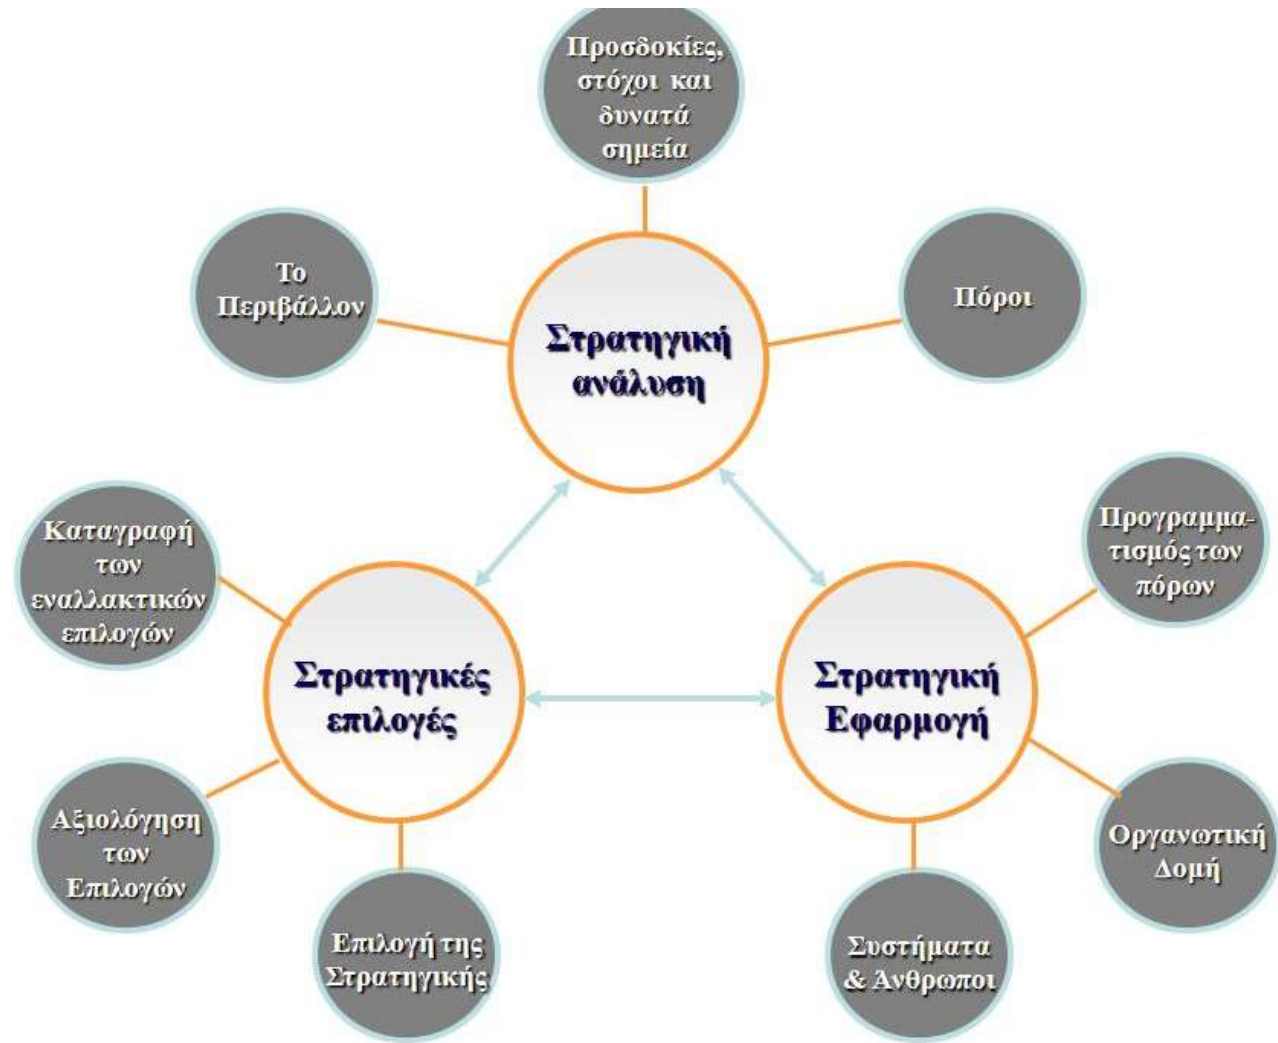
Προσδοκίες, στόχοι και δυνατά σημεία

Το Περιβάλλον

Στρατηγική ανάλυση

Πόροι

Καταγραφή των εναλλακτικών επιλογών

Στρατηγικές επιλογές

Στρατηγική Εφαρμογή

Προγραμματισμός των πόρων

Αξιολόγηση των Επιλογών

Επιλογή της Στρατηγικής

Συστήματα & Άνθρωποι

Οργανωτική Δομή